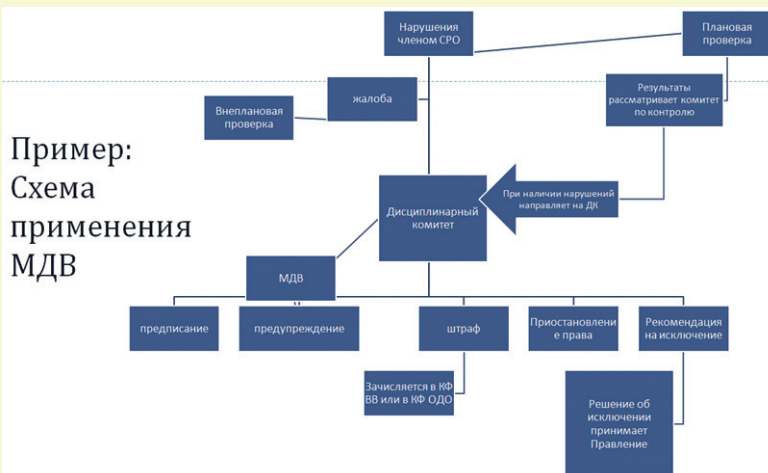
Пример: Схема применения МДВ

Нарушения членом СРО

Плановая проверка

жалоба

Внеплановая проверка

Результаты рассматривает комитет по контролю

При наличии нарушений направляет на ДК

Дисциплинарный комитет

МДВ

предписание

предупреждение

штраф

Приостановление права

Рекомендация на исключение

Зачисляется в КФ ВВ или в КФ ОДО

Решение об исключении принимает Правление